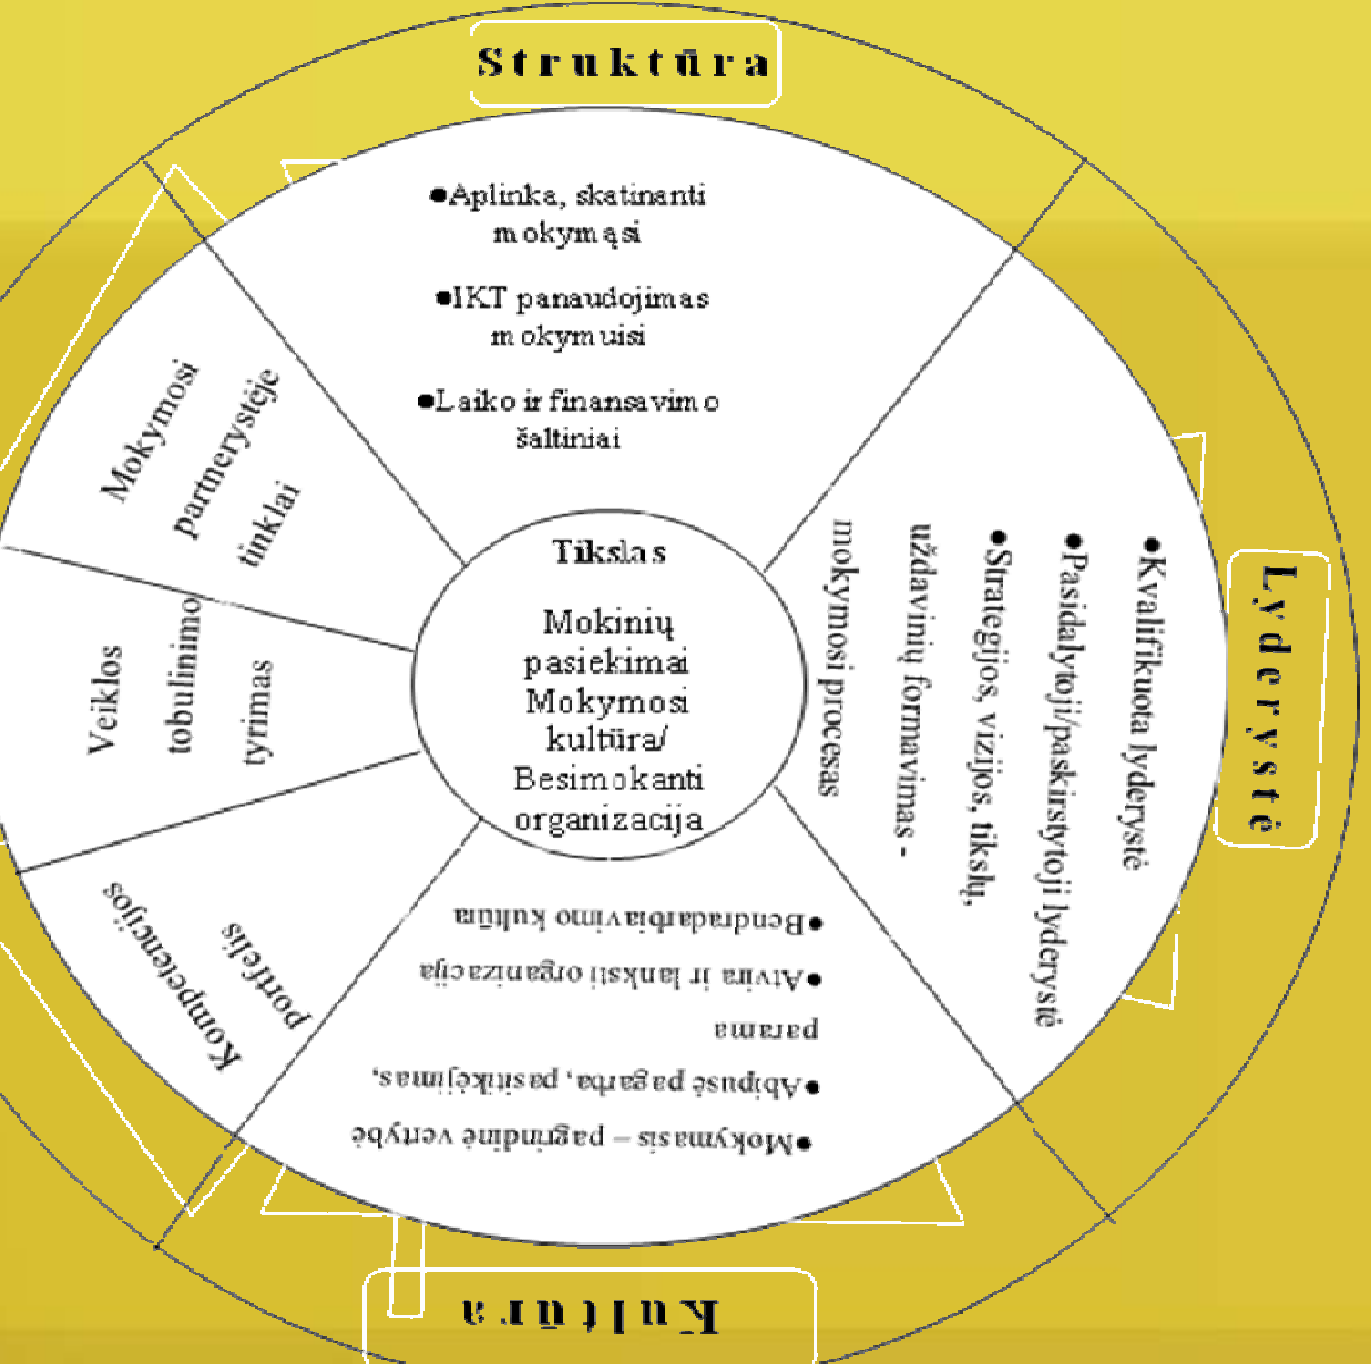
Struktūra

•Aplinka, skatinanti mokymąsi

•IKT panaudojimas mokymuisi

•Laiko ir finansavimo šaltiniai

Lyderystė

•Kvalifikuota lyderystė

•Pasidalytoji/paskirstytoji lyderystė

•Strategijos, vizijos, tikslų, uždavinių formavimas - mokymosi procesas

Kultūra

•Bendradarbiavimo kultūra

•Atvira ir lanksti organizacija

parama

•Abipusė pagarba, pasitikėjimas,

•Mokymasis – pagrindinė vertybė

Mokymosi partnerystėje tinklai

Veiklos tobulinimo tyrimas

Kompetencijos portfelis

Tikslas

Mokinių pasiekimai
Mokymosi kultūra/
Besimokanti organizacija